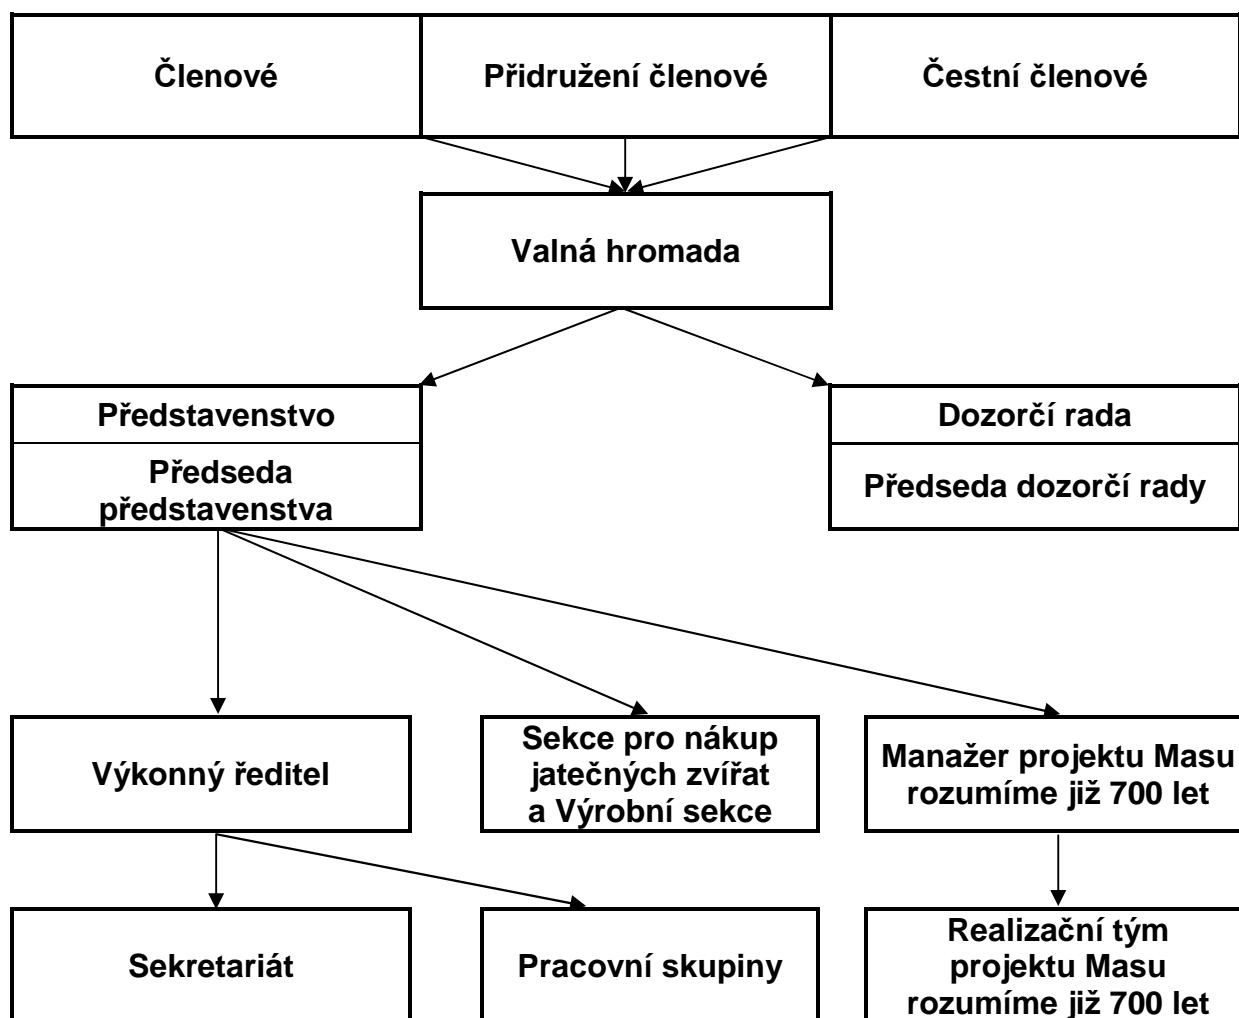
Členové

Přidružení členové

Čestní členové

Valná hromada

Představenstvo

Předseda představenstva

Dozorčí rada

Předseda dozorčí rady

Výkonný ředitel

Sekce pro nákup jatečných zvířat a Výrobní sekce

Manažer projektu Masu rozumíme již 700 let

Sekretariát

Pracovní skupiny

Realizační tým projektu Masu rozumíme již 700 let